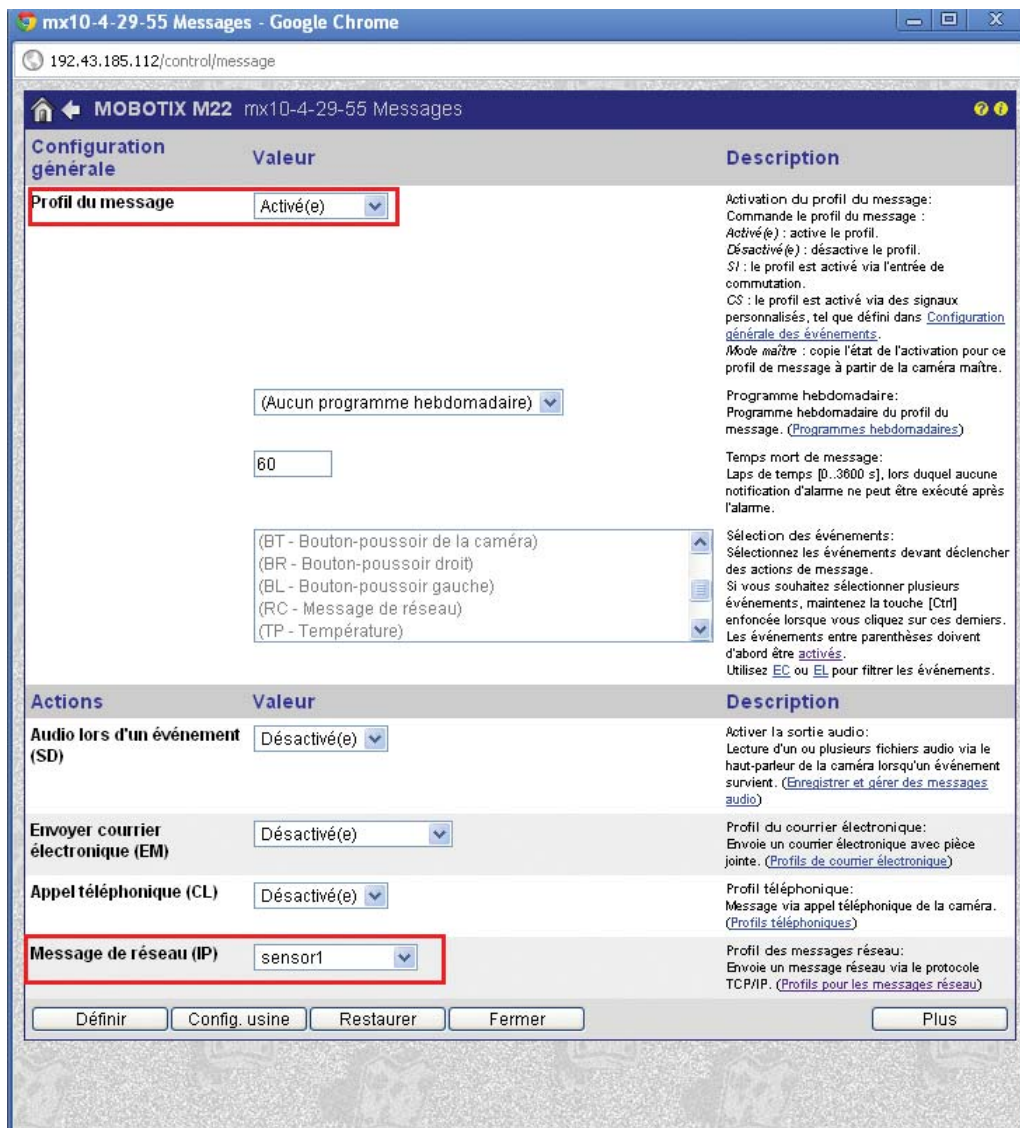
mx10-4-29-55 Messages - Google Chrome

192.43.185.112/control/message

MOBOTIX M22 mx10-4-29-55 Messages

| Configuration générale | Valeur | Description |
|---|---|---|
| Profil du message | Activé(e) | Activation du profil du message: Commande le profil du message : *Activé(e)* : active le profil. *Désactivé(e)* : désactive le profil. *SI* : le profil est activé via l'entrée de commutation. *CS* : le profil est activé via des signaux personnalisés, tel que défini dans Configuration générale des événements. *Mode maître* : copie l'état de l'activation pour ce profil de message à partir de la caméra maître. |
| | (Aucun programme hebdomadaire) | Programme hebdomadaire: Programme hebdomadaire du profil du message. (Programmes hebdomadaires) |
| | 60 | Temps mort de message: Laps de temps [0..3600 s], lors duquel aucune notification d'alarme ne peut être exécuté après l'alarme. |
| | (BT - Bouton-poussoir de la caméra) (BR - Bouton-poussoir droit) (BL - Bouton-poussoir gauche) (RC - Message de réseau) (TP - Température) | Sélection des événements: Sélectionnez les événements devant déclencher des actions de message. Si vous souhaitez sélectionner plusieurs événements, maintenez la touche [Ctrl] enfoncée lorsque vous cliquez sur ces derniers. Les événements entre parenthèses doivent d'abord être activés. Utilisez EC ou EL pour filtrer les événements. |
| **Actions** | **Valeur** | **Description** |
| Audio lors d'un événement (SD) | Désactivé(e) | Activer la sortie audio: Lecture d'un ou plusieurs fichiers audio via le haut-parleur de la caméra lorsqu'un événement survient. (Enregistrer et gérer des messages audio) |
| Envoyer courrier électronique (EM) | Désactivé(e) | Profil du courrier électronique: Envoie un courrier électronique avec pièce jointe. (Profils de courrier électronique) |
| Appel téléphonique (CL) | Désactivé(e) | Profil téléphonique: Message via appel téléphonique de la caméra. (Profils téléphoniques) |
| Message de réseau (IP) | sensor1 | Profil des messages réseau: Envoie un message réseau via le protocole TCP/IP. (Profils pour les messages réseau) |

Définir | Config. usine | Restaurer | Fermer | Plus